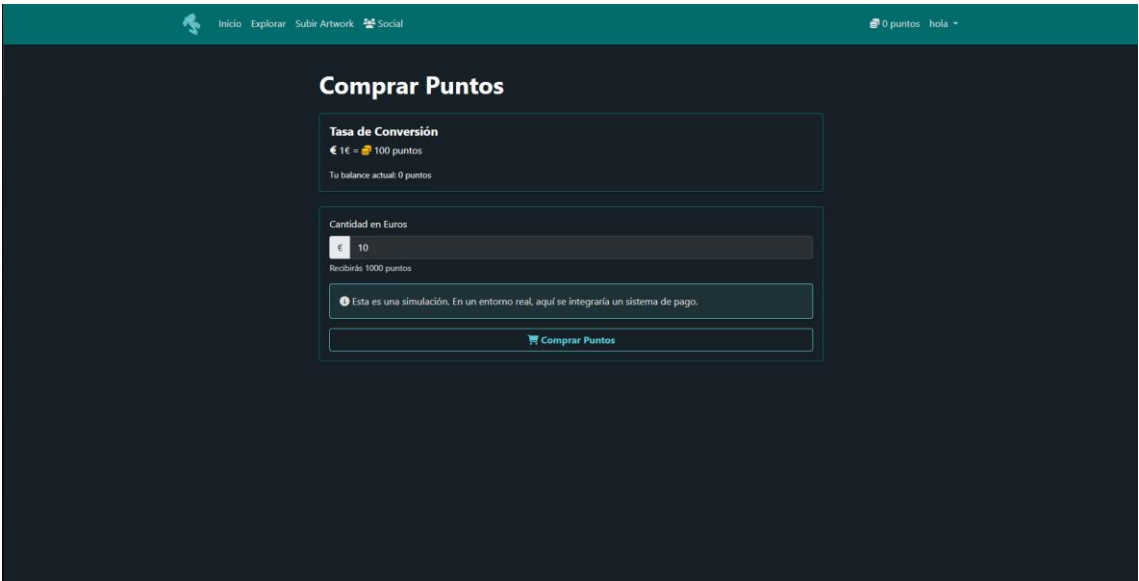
Inicio Explorar Subir Artwork Social

0 puntos hola

Comprar Puntos

Tasa de Conversión

€ 1€ = 100 puntos

Tu balance actual: 0 puntos

Cantidad en Euros

€ 10

Recibirás 1000 puntos

Esta es una simulación. En un entorno real, aquí se integraría un sistema de pago.

Comprar Puntos